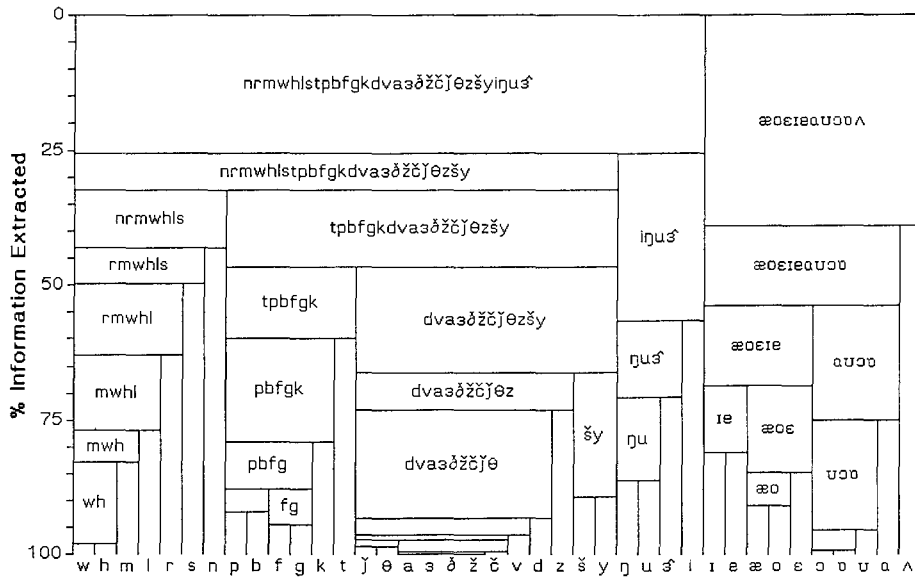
0

25

50

75

100

% Information Extracted

nrmwhlstpbfgkdvaɜðžčǰθzšyiŋuɝ

nrmwhlstpbfgkdvaɜðžčǰθzšy

nrmwhls

rmwhls

rmwhl

mwhl

mwh

wh

tpbfgkdvaɜðžčǰθzšy

tpbfgk

pbfgk

pbfg

fg

dvaɜðžčǰθzšy

dvaɜðžčǰθz

dvaɜðžčǰθ

šy

iŋuɝ

ŋuɝ

ŋu

æoɛɪeɑʊɔʌ

æoɛɪeɑʊɔ

æoɛɪe

ɪe

æoɛ

æo

ɑʊɔ

ʊɔ

w h m l r s n p b f g k t ǰ θ a ɜ ð ž č v d z š y ŋ u ɝ i ɪ e æ o ɛ ɔ ʊ ɑ ʌ